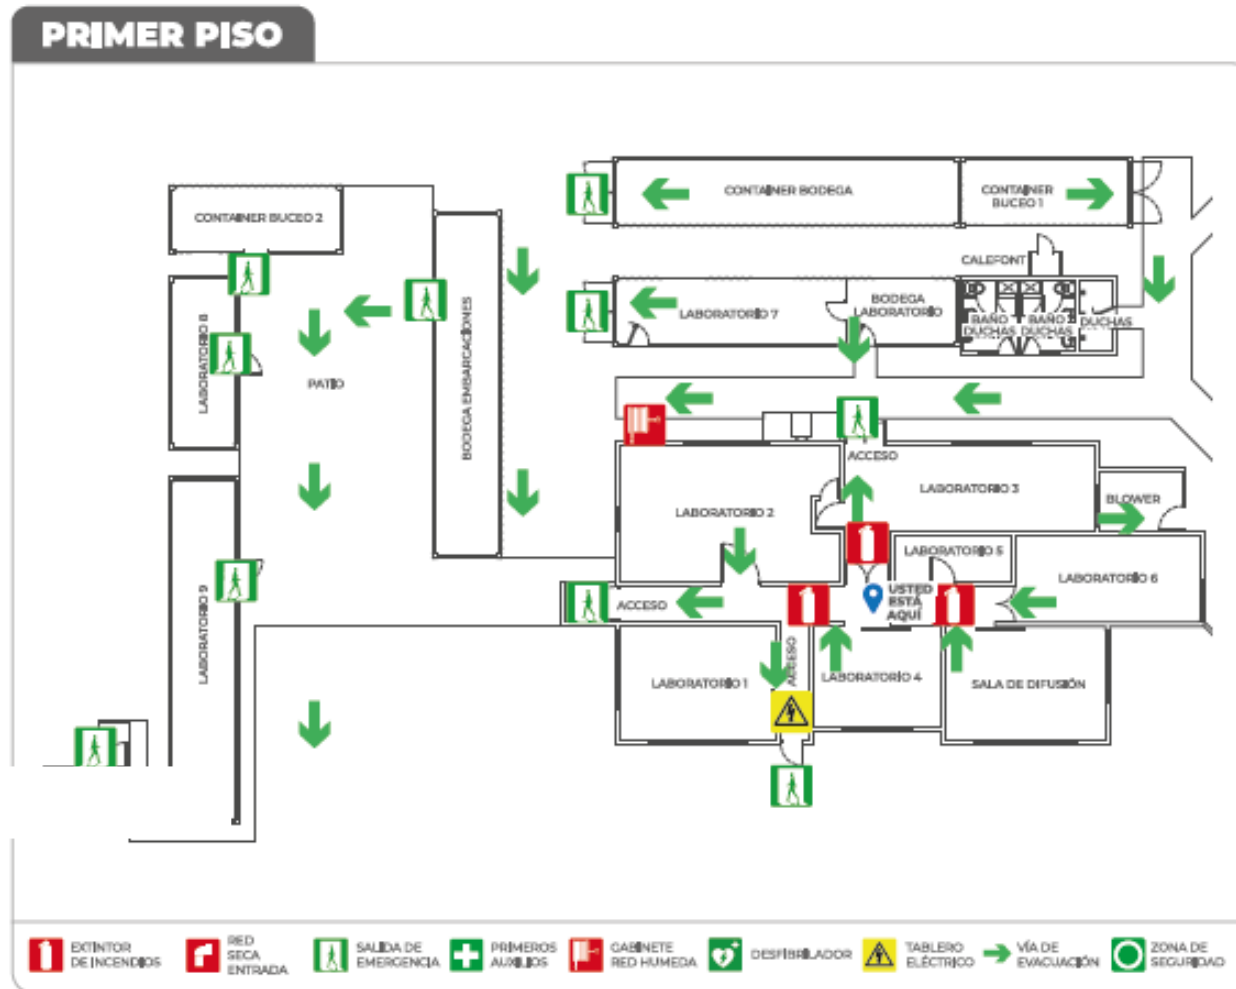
PRIMER PISO

CONTAINER BODEGA

CONTAINER BUCEO 1

CONTAINER BUCEO 2

CALEFONT

LABORATORIO 7

BODEGA LABORATORIO

BAÑO DUCHAS

BAÑO 2 DUCHAS

DUCHAS

LABORATORIO 8

PATIO

BODEGA EMBARCACIONES

ACCESO

LABORATORIO 3

BLOWER

LABORATORIO 2

LABORATORIO 5

LABORATORIO 6

USTED ESTÁ AQUÍ

LABORATORIO 9

ACCESO

ACCESO

LABORATORIO 1

LABORATORIO 4

SALA DE DIFUSIÓN

EXTINTOR DE INCENDIOS

RED SECA ENTRADA

SALIDA DE EMERGENCIA

PRIMEROS AUXILIOS

GABINETE RED HUMEDA

DESFIBRILADOR

TABLERO ELÉCTRICO

VÍA DE EVACUACIÓN

ZONA DE SEGURIDAD